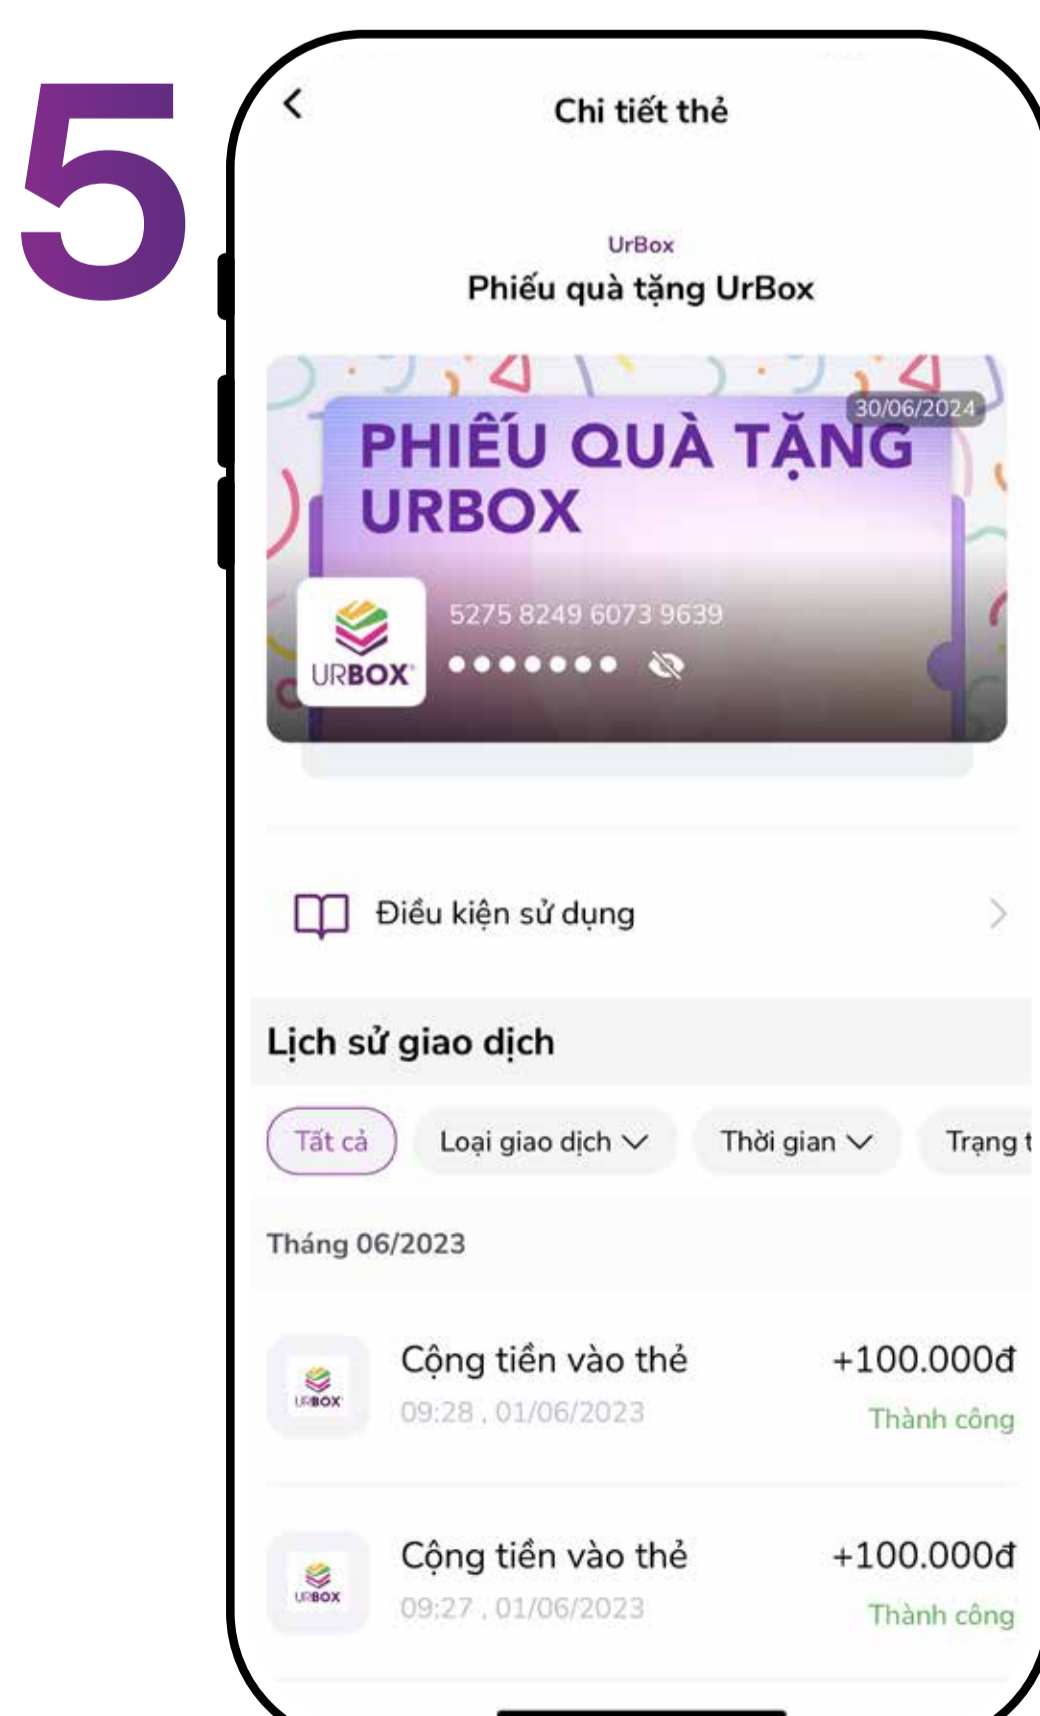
5

Chi tiết thẻ

UrBox
Phiếu quà tặng UrBox

30/06/2024
PHIẾU QUÀ TẶNG URBOX

URBOX
5275 8249 6073 9639
•••••••

Điều kiện sử dụng

Lịch sử giao dịch

Tất cả
Loại giao dịch
Thời gian
Trạng t

Tháng 06/2023

URBOX
Cộng tiền vào thẻ
09:28 . 01/06/2023
+100.000đ
Thành công

URBOX
Cộng tiền vào thẻ
09:27 . 01/06/2023
+100.000đ
Thành công